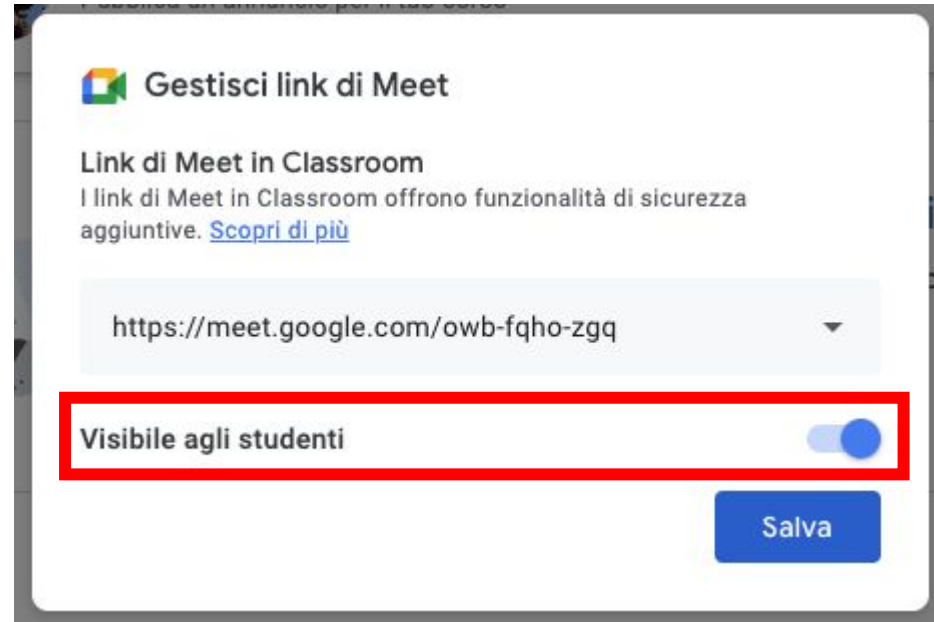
Gestisci link di Meet

Link di Meet in Classroom

I link di Meet in Classroom offrono funzionalità di sicurezza aggiuntive. Scopri di più

https://meet.google.com/owb-fqho-zgq

Visibile agli studenti

Salva